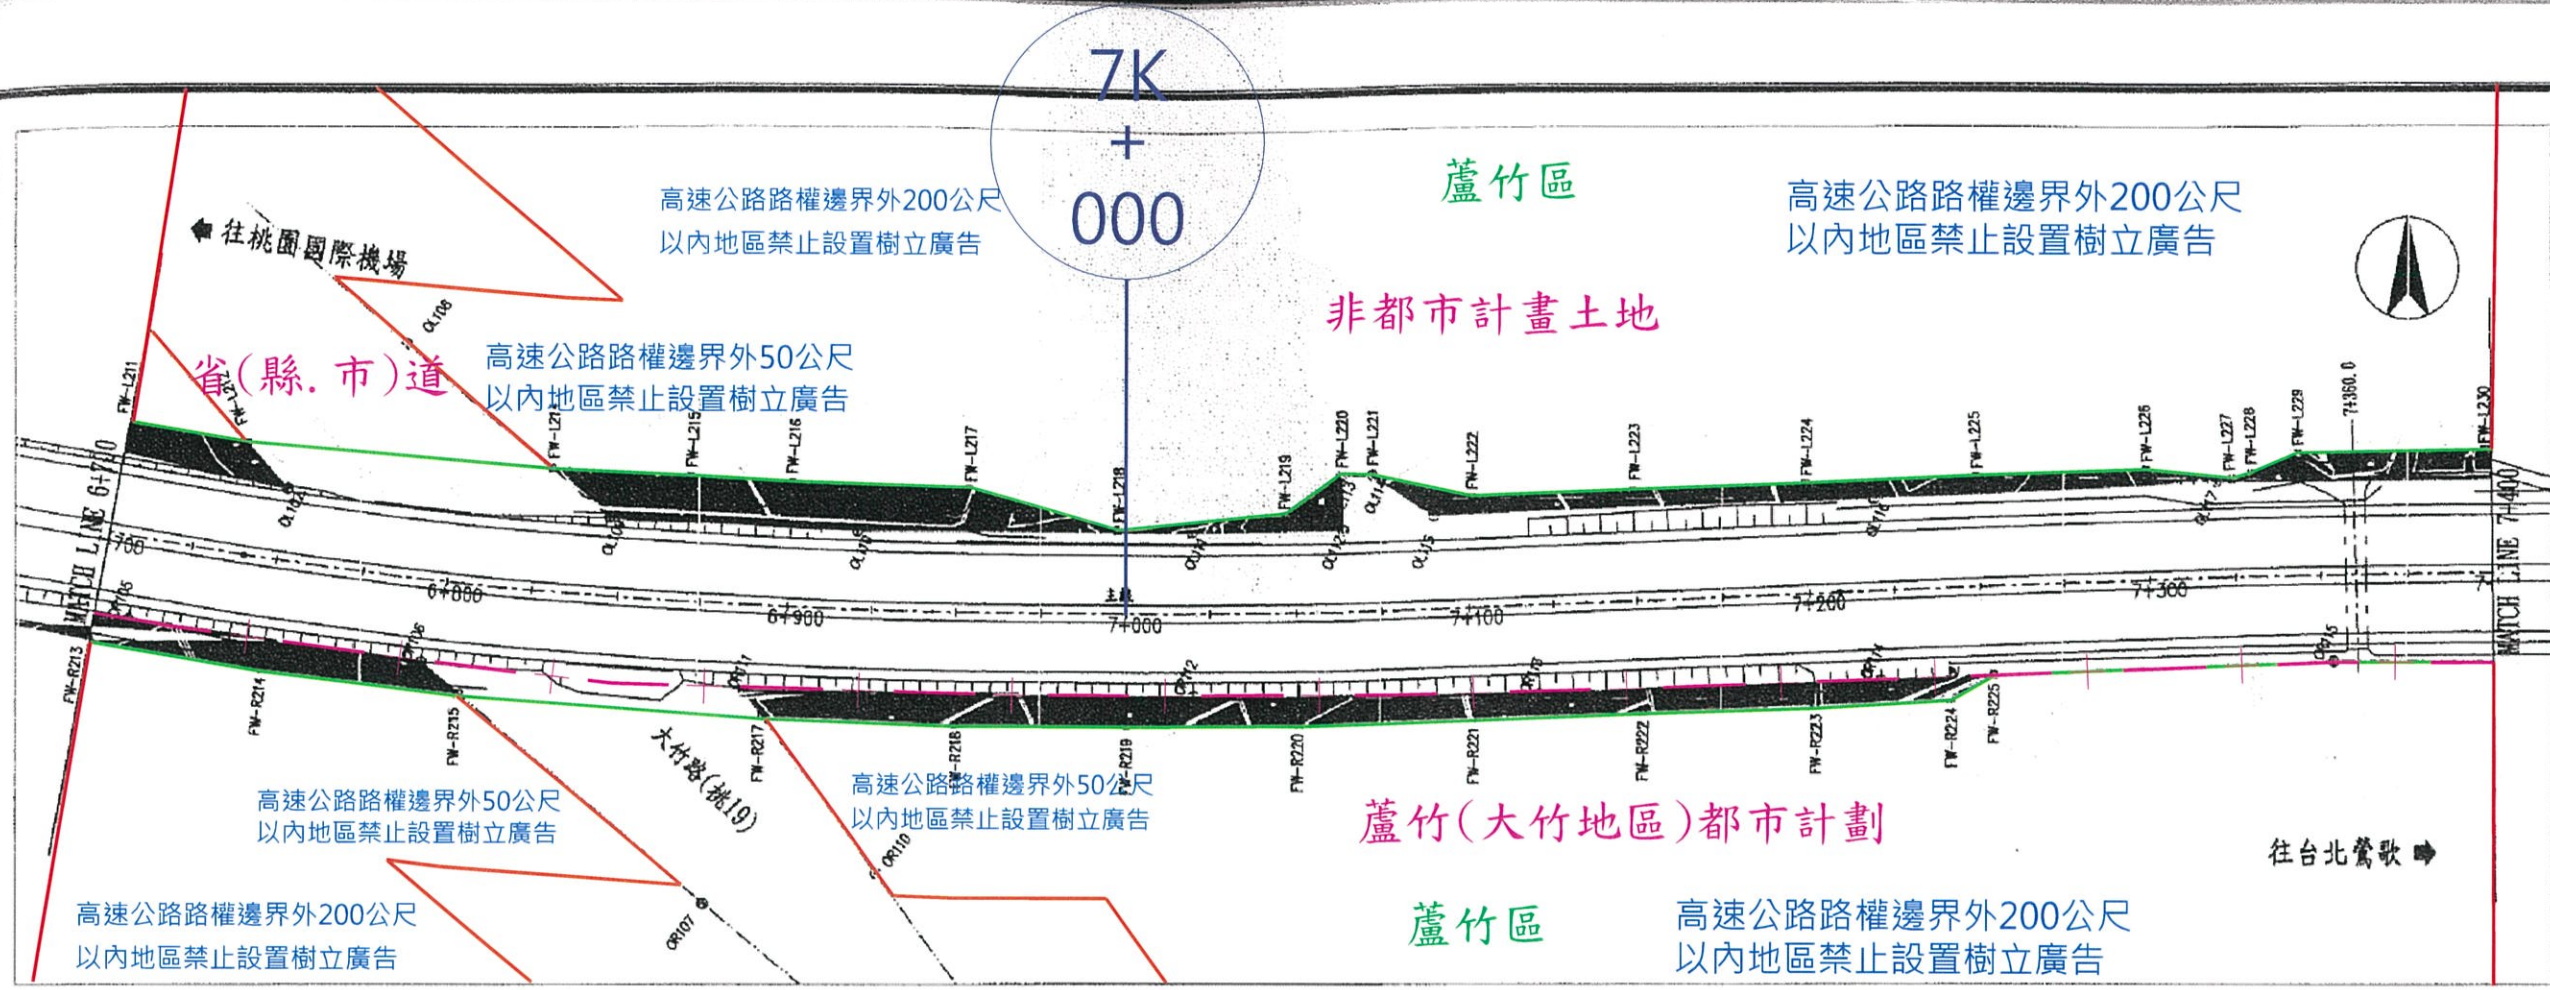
7K
+
000

高速公路路權邊界外200公尺
以內地區禁止設置樹立廣告

蘆竹區

高速公路路權邊界外200公尺
以內地區禁止設置樹立廣告

往桃園國際機場

非都市計畫土地

省(縣.市)道

高速公路路權邊界外50公尺
以內地區禁止設置樹立廣告

FW-L211
FW-L212
FW-L213
FW-L215
FW-L216
FW-L217
FW-L218
FW-L219
FW-L220
FW-L221
FW-L222
FW-L223
FW-L224
FW-L225
FW-L226
FW-L227
FW-L228
FW-L229
FW-L230
7+360.0

MATCH LINE 6+710
700
6+800
6+900
7+000
7+100
7+200
7+300
MATCH LINE 7+400

FW-R213
FW-R214
FW-R215
FW-R217
FW-R218
FW-R219
FW-R220
FW-R221
FW-R222
FW-R223
FW-R224
FW-R225

大竹路(桃19)

高速公路路權邊界外50公尺
以內地區禁止設置樹立廣告

高速公路路權邊界外50公尺
以內地區禁止設置樹立廣告

蘆竹(大竹地區)都市計劃

往台北鶯歌

高速公路路權邊界外200公尺
以內地區禁止設置樹立廣告

蘆竹區

高速公路路權邊界外200公尺
以內地區禁止設置樹立廣告